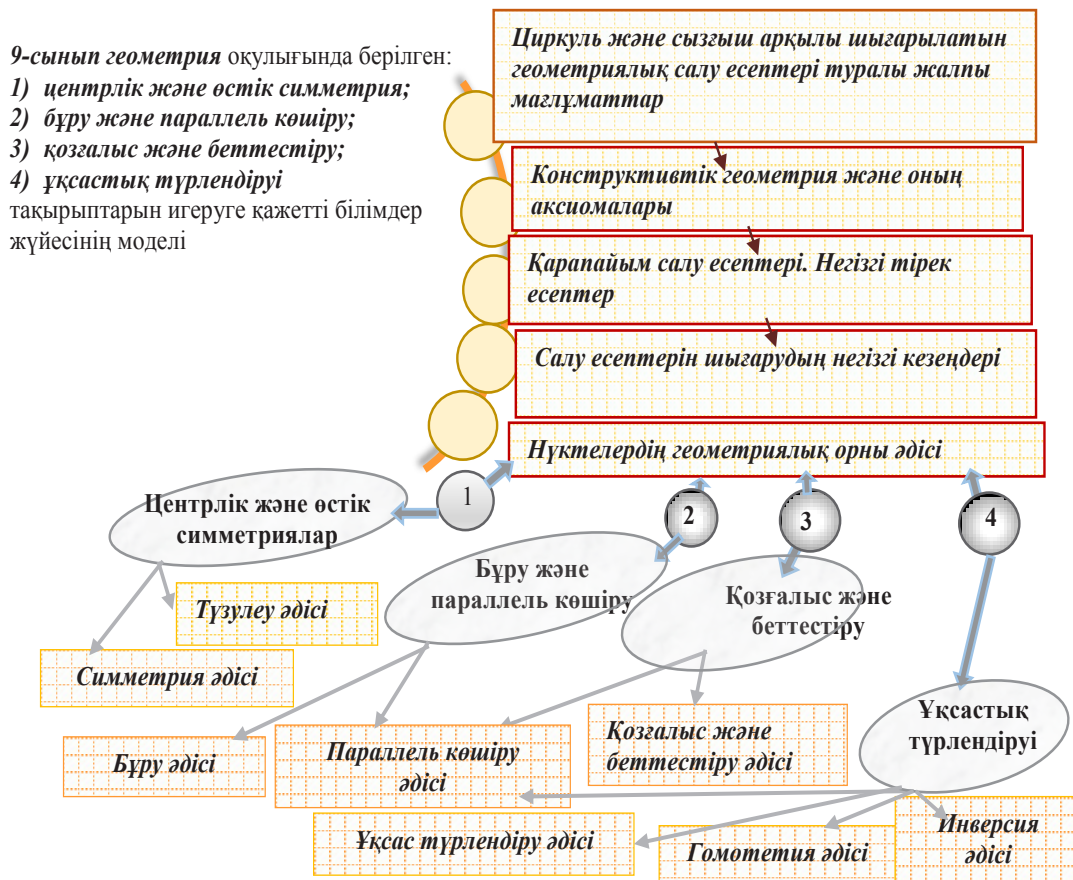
9-сынып геометрия оқулығында берілген:
1) центрлік және өстік симметрия;
2) бұру және параллель көшіру;
3) қозғалыс және беттестіру;
4) ұқсастық түрлендіруі
тақырыптарын игеруге қажетті білімдер жүйесінің моделі

Циркуль және сызғыш арқылы шығарылатын геометриялық салу есептері туралы жалпы мағлұматтар

Конструктивтік геометрия және оның аксиомалары

Қарапайым салу есептері. Негізгі тірек есептер

Салу есептерін шығарудың негізгі кезеңдері

Нүктелердің геометриялық орны әдісі

1

2

3

4

Центрлік және өстік симметриялар

Түзулеу әдісі

Симметрия әдісі

Бұру және параллель көшіру

Қозғалыс және беттестіру

Бұру әдісі

Параллель көшіру әдісі

Қозғалыс және беттестіру әдісі

Ұқсастық түрлендіруі

Ұқсас түрлендіру әдісі

Гомотетия әдісі

Инверсия әдісі